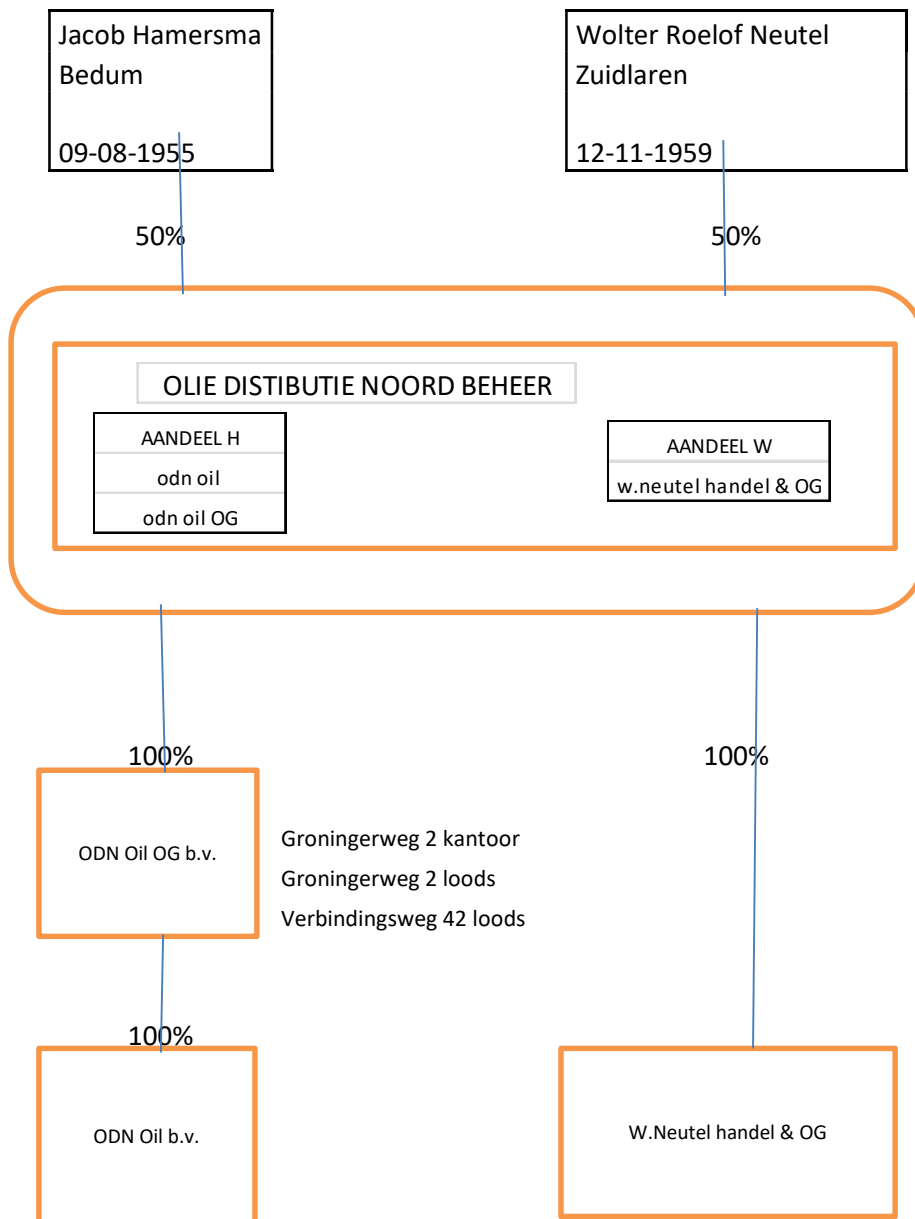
Jacob Hamersma
Bedum

09-08-1955

Wolter Roelof Neutel
Zuidlaren

12-11-1959

50%

50%

OLIE DISTIBUTIE NOORD BEHEER

| AANDEEL H |
|---|
| odn oil |
| odn oil OG |

| AANDEEL W |
|---|
| w.neutel handel & OG |

100%

100%

ODN Oil OG b.v.

Groningerweg 2 kantoor
Groningerweg 2 loods
Verbindingsweg 42 loods

100%

ODN Oil b.v.

W.Neutel handel & OG